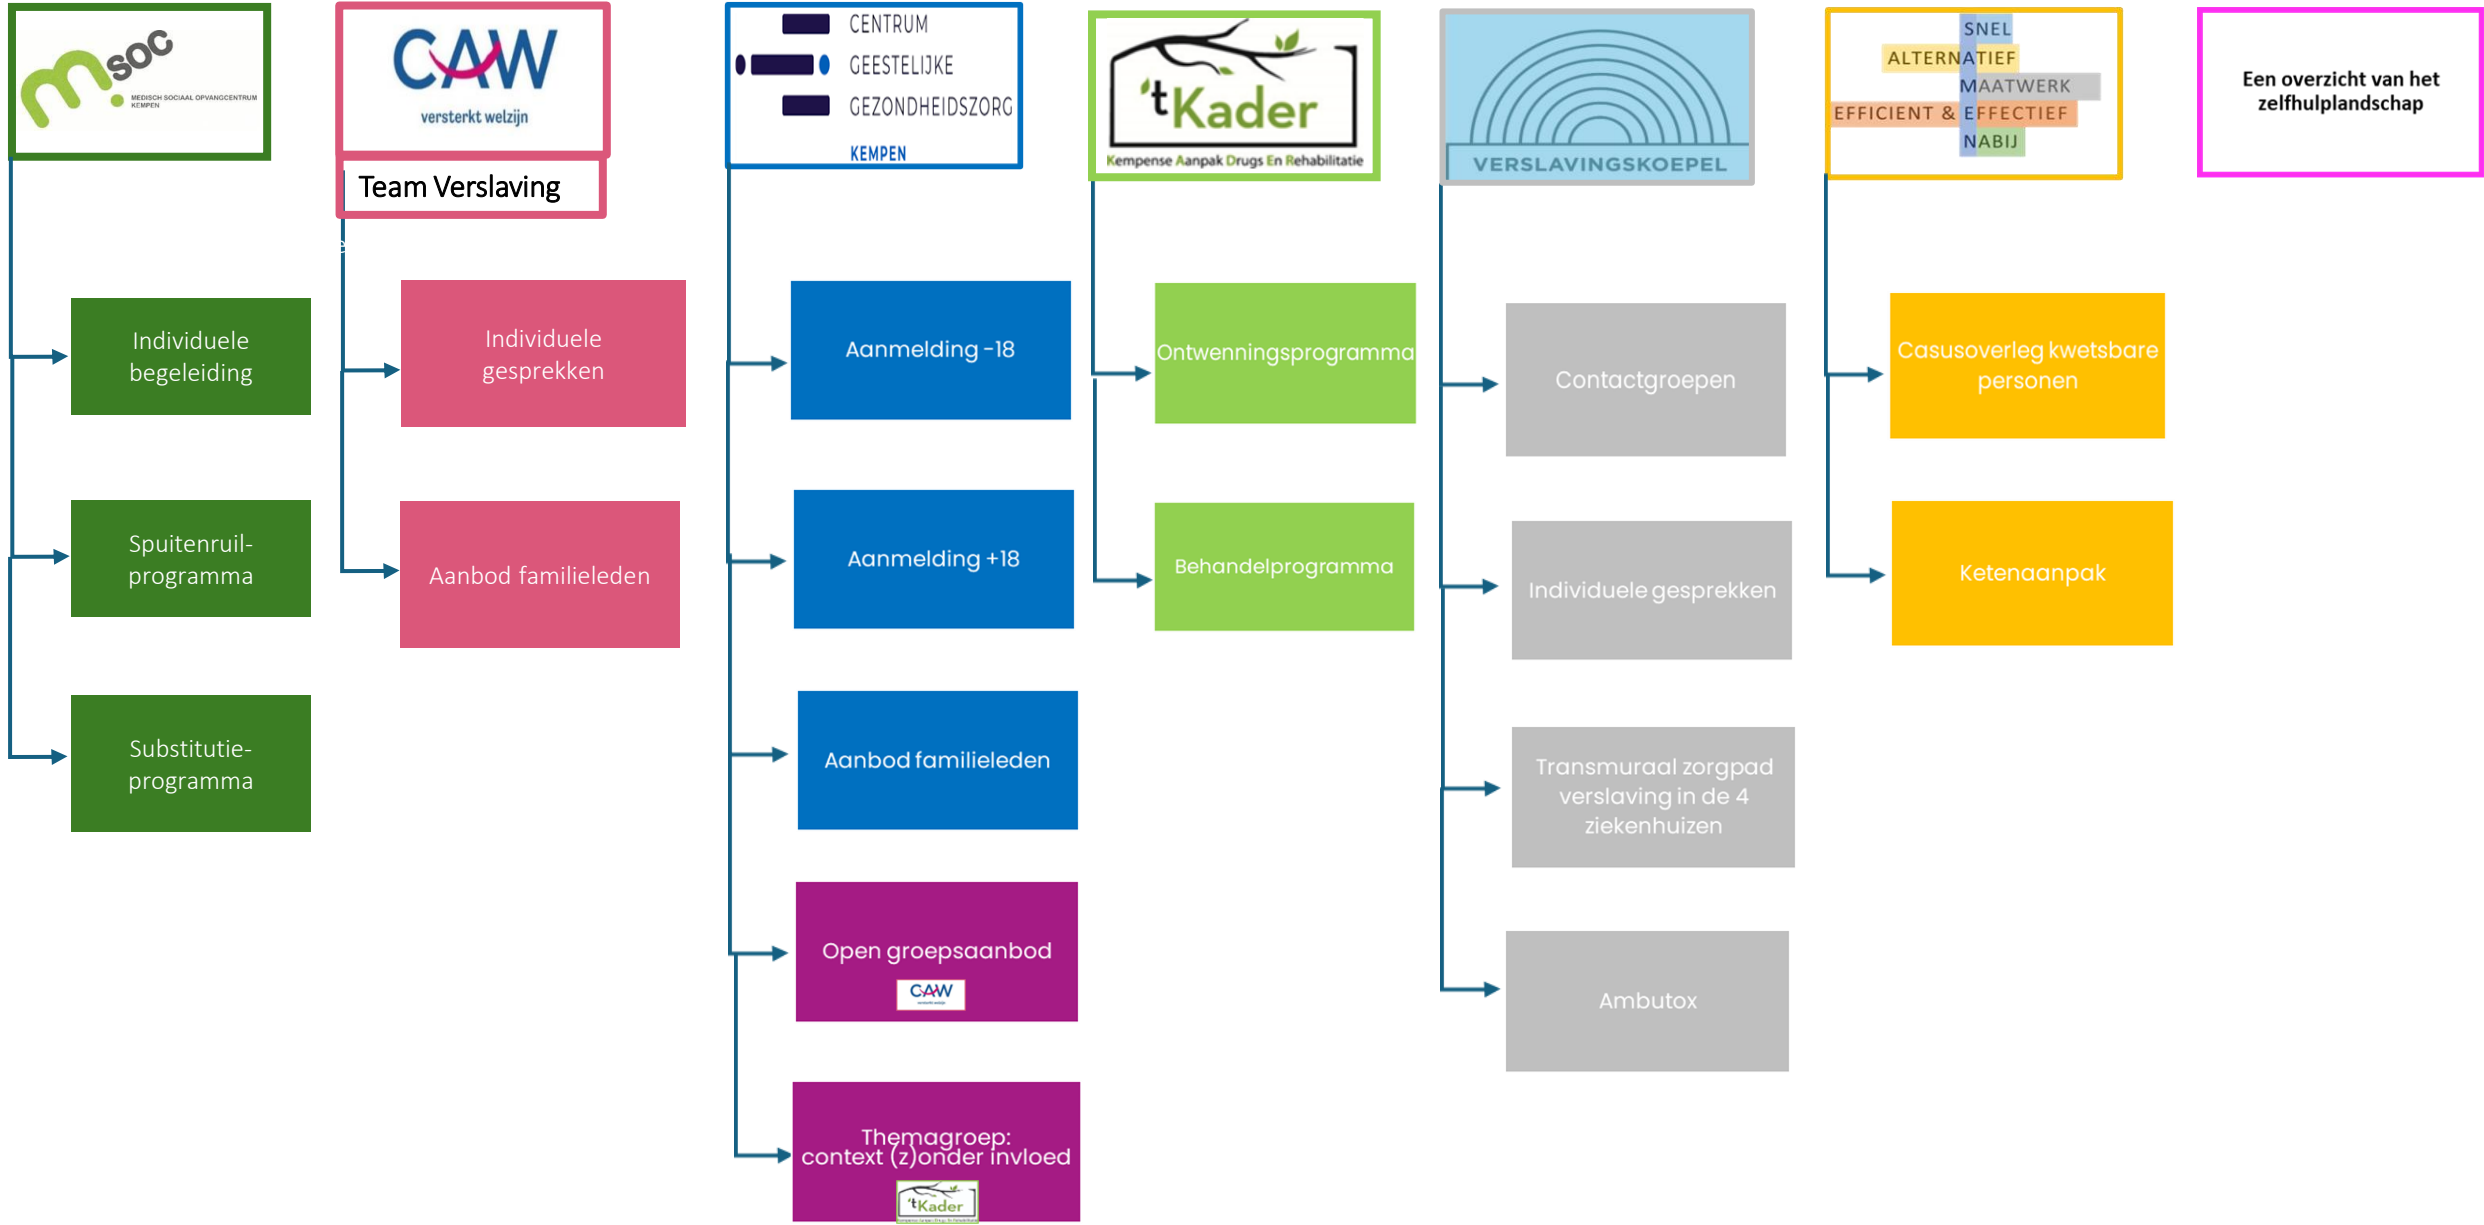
msoc
MEDISCH SOCIAAL OPVANGCENTRUM KEMPEN

Individuele begeleiding

Spuitenruil-programma

Substitutie-programma

CAW
versterkt welzijn

Team Verslaving

Individuele gesprekken

Aanbod familieleden

CENTRUM
GEESTELIJKE
GEZONDHEIDSZORG
KEMPEN

Aanmelding -18

Aanmelding +18

Aanbod familieleden

Open groepsaanbod
CAW

Themagroep: context (z)onder invloed
'tKader

'tKader
Kempense Aanpak Drugs En Rehabilitatie

Ontwenningsprogramma

Behandelprogramma

VERSLAVINGSKOEPEL

Contactgroepen

Individuele gesprekken

Transmuraal zorgpad verslaving in de 4 ziekenhuizen

Ambutox

SNEL
ALTERNATIEF
MAATWERK
EFFICIENT & EFFECTIEF
NABIJ

Casusoverleg kwetsbare personen

Ketenaanpak

Een overzicht van het zelfhulplandschap